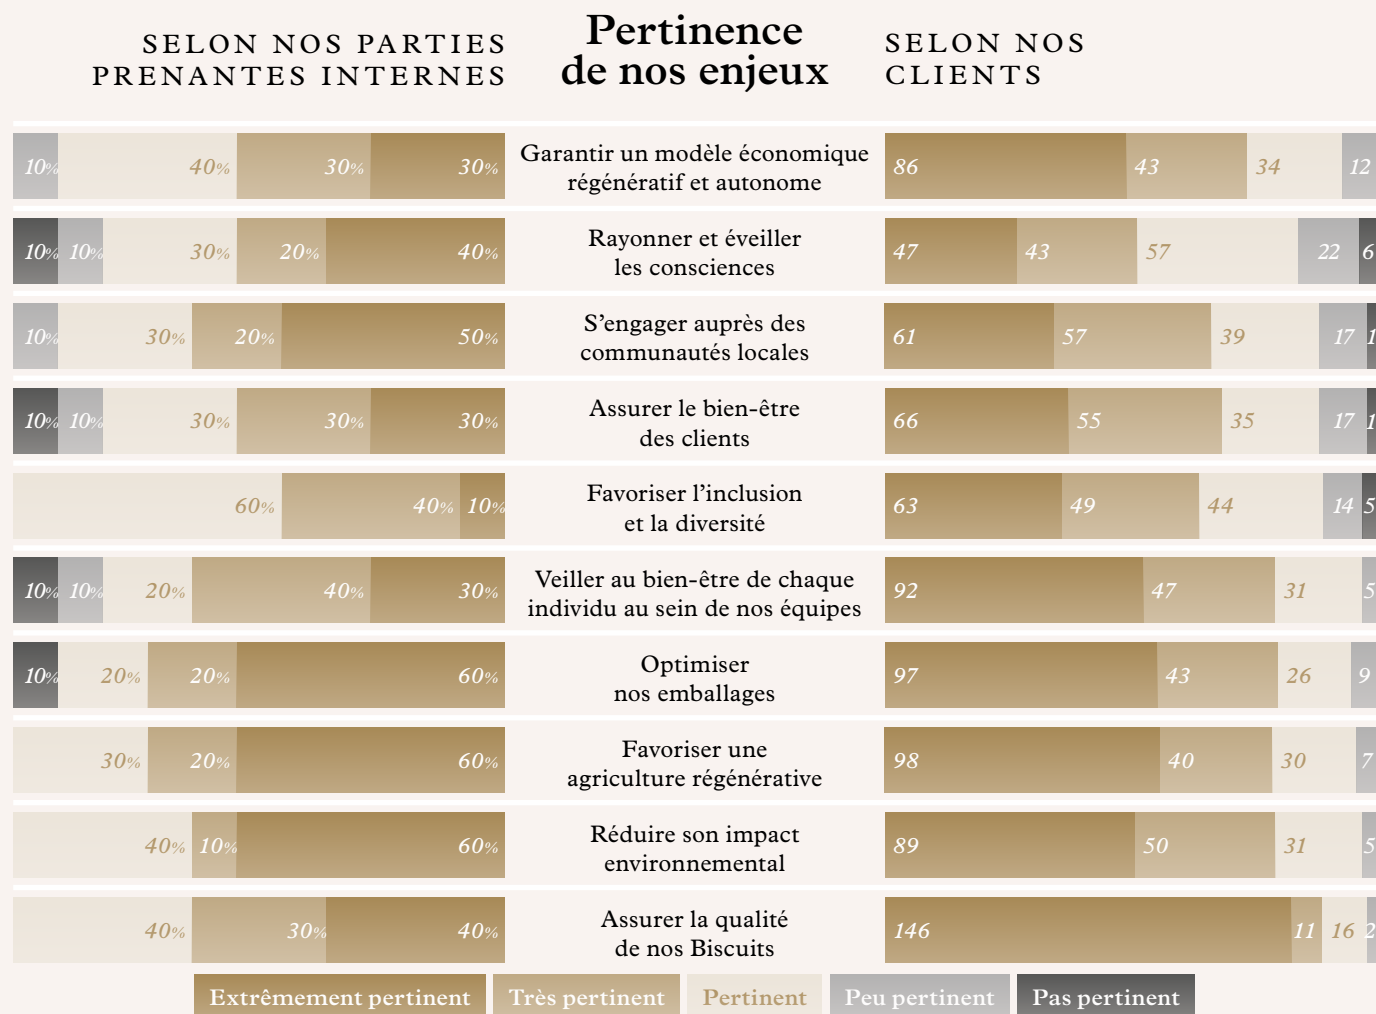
SELON NOS PARTIES PRENANTES INTERNES

Pertinence de nos enjeux

SELON NOS CLIENTS

| Selon nos parties prenantes internes | Enjeu | Selon nos clients |
|---|---|---|
| 10% 40% 30% 30% | Garantir un modèle économique régénératif et autonome | 86 43 34 12 |
| 10% 10% 30% 20% 40% | Rayonner et éveiller les consciences | 47 43 57 22 6 |
| 10% 30% 20% 50% | S'engager auprès des communautés locales | 61 57 39 17 1 |
| 10% 10% 30% 30% 30% | Assurer le bien-être des clients | 66 55 35 17 1 |
| 60% 40% 10% | Favoriser l'inclusion et la diversité | 63 49 44 14 5 |
| 10% 10% 20% 40% 30% | Veiller au bien-être de chaque individu au sein de nos équipes | 92 47 31 5 |
| 10% 20% 20% 60% | Optimiser nos emballages | 97 43 26 9 |
| 30% 20% 60% | Favoriser une agriculture régénérative | 98 40 30 7 |
| 40% 10% 60% | Réduire son impact environnemental | 89 50 31 5 |
| 40% 30% 40% | Assurer la qualité de nos Biscuits | 146 11 16 2 |

Extrêmement pertinent | Très pertinent | Pertinent | Peu pertinent | Pas pertinent